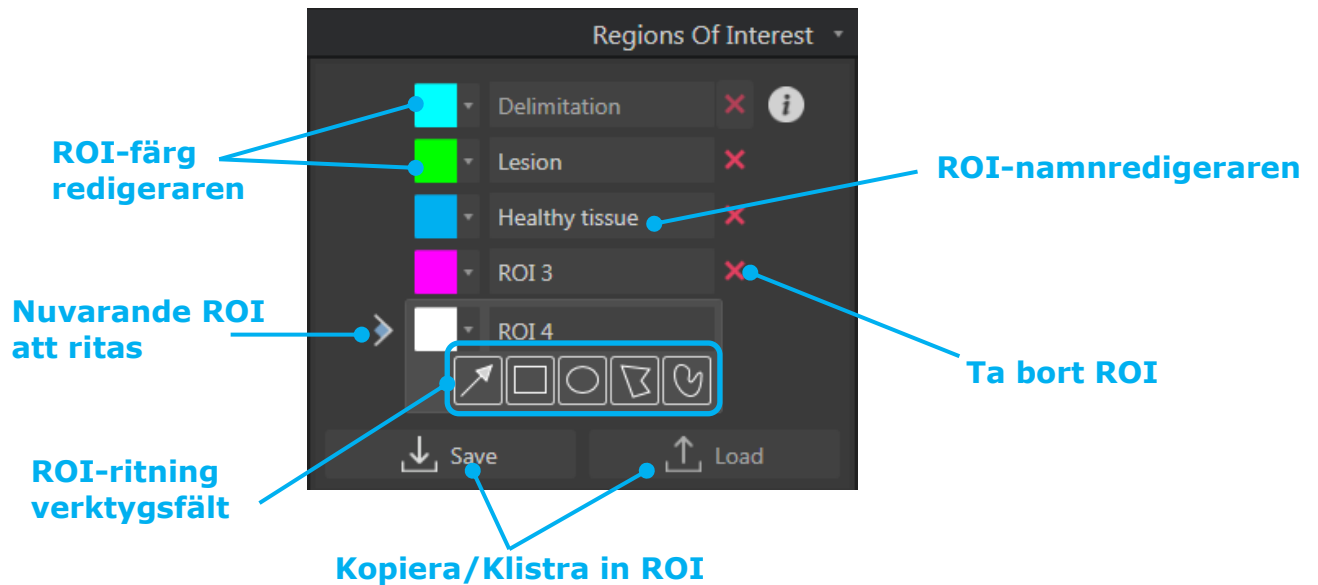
Regions Of Interest

Delimitation

Lesion

Healthy tissue

ROI 3

ROI 4

Save

Load

ROI-färg redigeraren

ROI-namnredigeraren

Nuvarande ROI att ritas

Ta bort ROI

ROI-ritning verktygsfält

Kopiera/Klistra in ROI